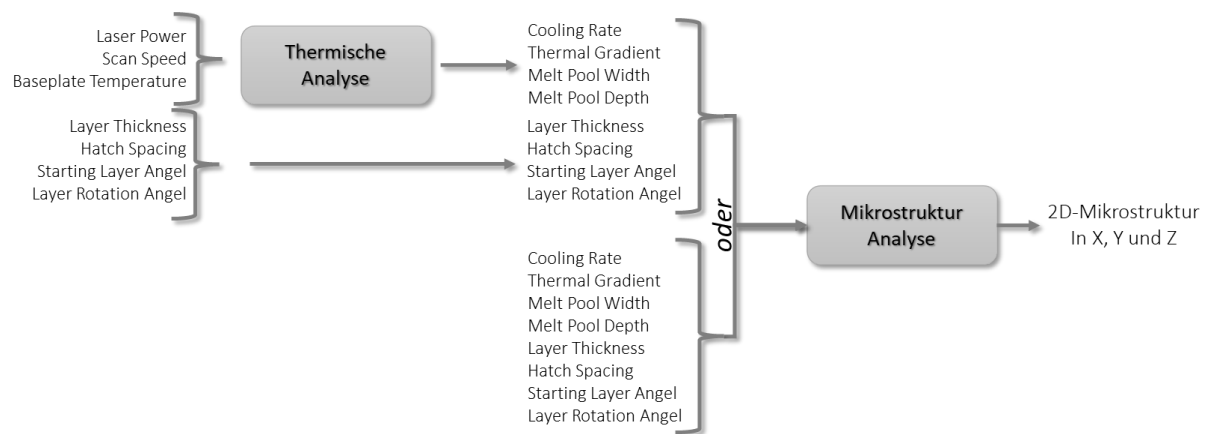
Laser Power
Scan Speed
Baseplate Temperature

Thermische Analyse

Cooling Rate
Thermal Gradient
Melt Pool Width
Melt Pool Depth

Layer Thickness
Hatch Spacing
Starting Layer Angel
Layer Rotation Angel

Layer Thickness
Hatch Spacing
Starting Layer Angel
Layer Rotation Angel

oder

Mikrostruktur Analyse

2D-Mikrostruktur
In X, Y und Z

Cooling Rate
Thermal Gradient
Melt Pool Width
Melt Pool Depth
Layer Thickness
Hatch Spacing
Starting Layer Angel
Layer Rotation Angel